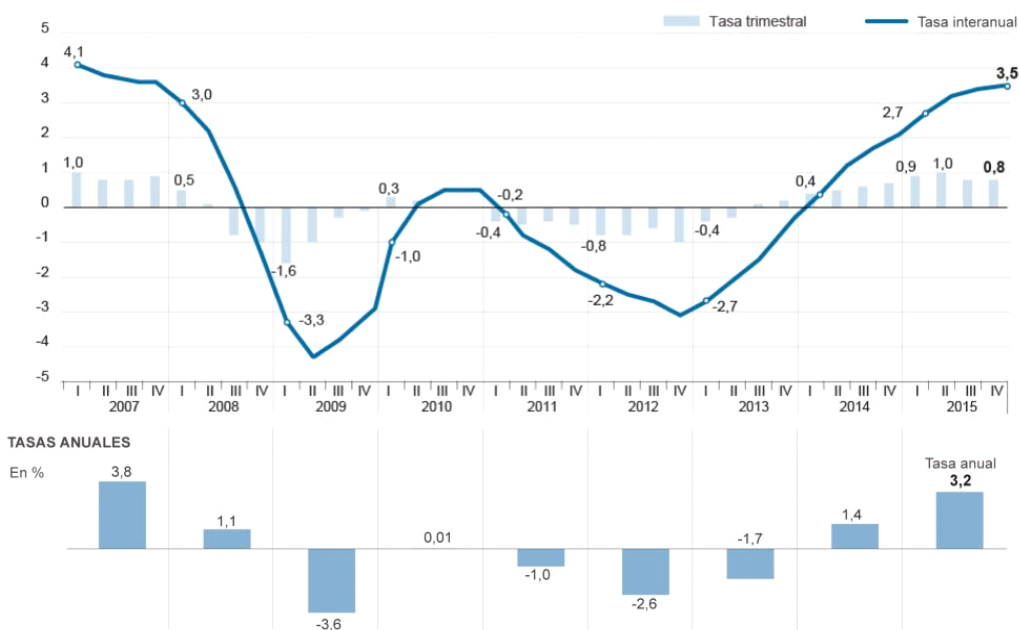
Tasa trimestral
Tasa interanual

5
4
3
2
1
0
-1
-2
-3
-4
-5

4,1
3,0
1,0
0,5
-1,6
-3,3
0,3
-1,0
-0,4
-0,2
-0,8
-2,2
-0,4
-2,7
0,4
2,7
0,9
1,0
0,8
3,5

I II III IV I II III IV I II III IV I II III IV I II III IV I II III IV I II III IV I II III IV I II III IV
2007 2008 2009 2010 2011 2012 2013 2014 2015

TASAS ANUALES
En %

3,8
1,1
-3,6
0,01
-1,0
-2,6
-1,7
1,4
Tasa anual
3,2